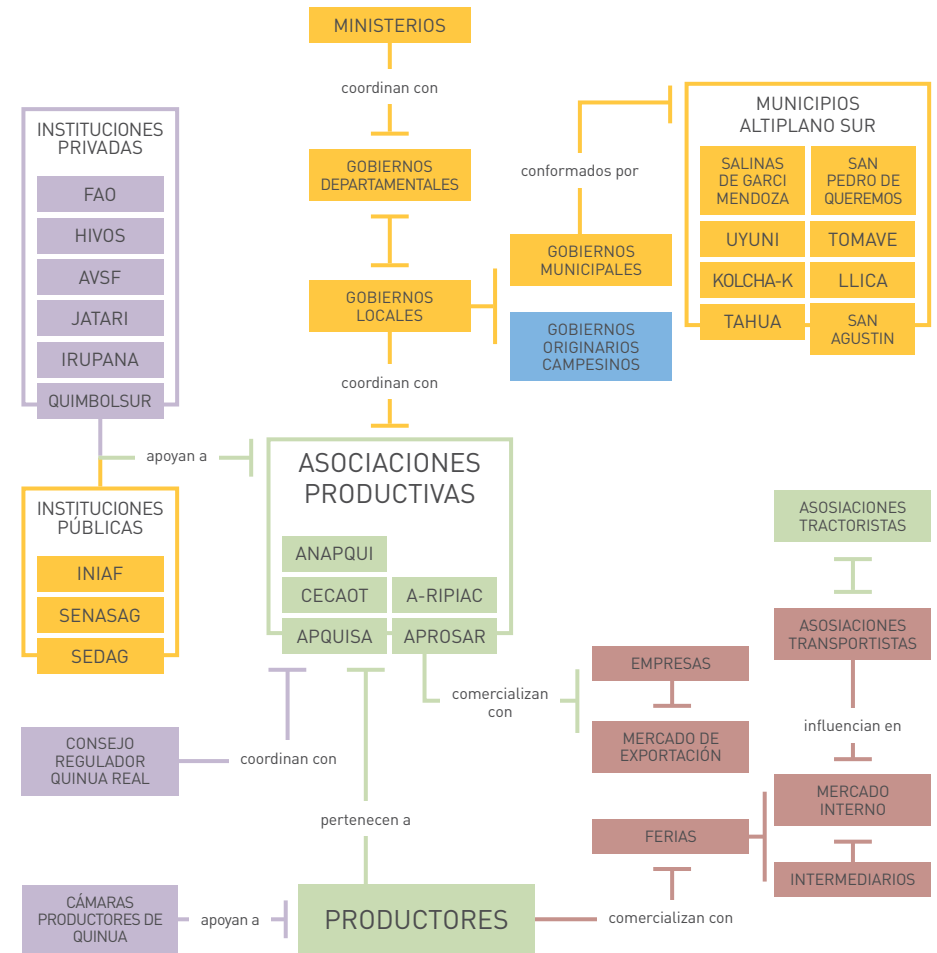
MINISTERIOS

coordinan con

GOBIERNOS DEPARTAMENTALES

GOBIERNOS LOCALES

coordinan con

conformados por

GOBIERNOS MUNICIPALES

GOBIERNOS ORIGINARIOS CAMPESINOS

MUNICIPIOS ALTIPLANO SUR

SALINAS DE GARCI MENDOZA

SAN PEDRO DE QUEREMOS

UYUNI

TOMAVE

KOLCHA-K

LLICA

TAHUA

SAN AGUSTIN

INSTITUCIONES PRIVADAS

FAO

HIVOS

AVSF

JATARI

IRUPANA

QUIMBOLSUR

apoyan a

INSTITUCIONES PÚBLICAS

INIAF

SENASAG

SEDAG

ASOCIACIONES PRODUCTIVAS

ANAPQUI

CECAOT

A-RIPIAC

APQUISA

APROSAR

comercializan con

EMPRESAS

MERCADO DE EXPORTACIÓN

ASOSIACIONES TRACTORISTAS

ASOSIACIONES TRANSPORTISTAS

influencian en

MERCADO INTERNO

FERIAS

INTERMEDIARIOS

CONSEJO REGULADOR QUINUA REAL

coordinan con

pertenecen a

CÁMARAS PRODUCTORES DE QUINUA

apoyan a

PRODUCTORES

comercializan con